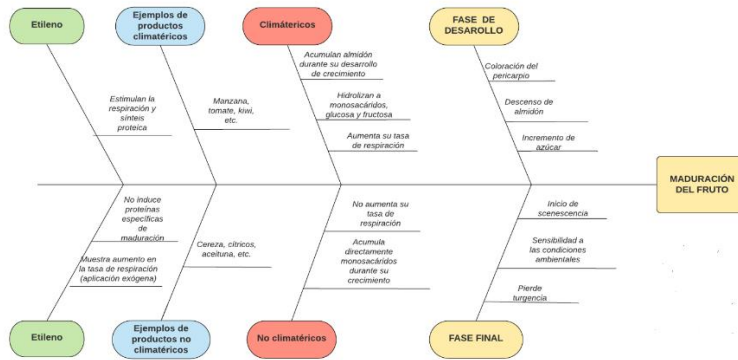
Etileno

Ejemplos de productos climatéricos

Climatéricos

FASE DE DESAROLLO

Estimulan la respiración y sínteis proteica

Manzana, tomate, kiwi, etc.

Acumulan almidón durante su desarrollo de crecimiento

Hidrolizan a monosacáridos, glucosa y fructosa

Aumenta su tasa de respiración

Coloración del pericarpio

Descenso de almidón

Incremento de azúcar

MADURACIÓN DEL FRUTO

No induce proteínas específicas de maduración

Muestra aumento en la tasa de respiración (aplicación exógena)

Cereza, cítricos, aceituna, etc.

No aumenta su tasa de respiración

Acumula directamente monosacáridos durante su crecimiento

Inicio de scenescencia

Sensibilidad a las condiciones ambientales

Pierde turgencia

Etileno

Ejemplos de productos no climatéricos

No climatéricos

FASE FINAL